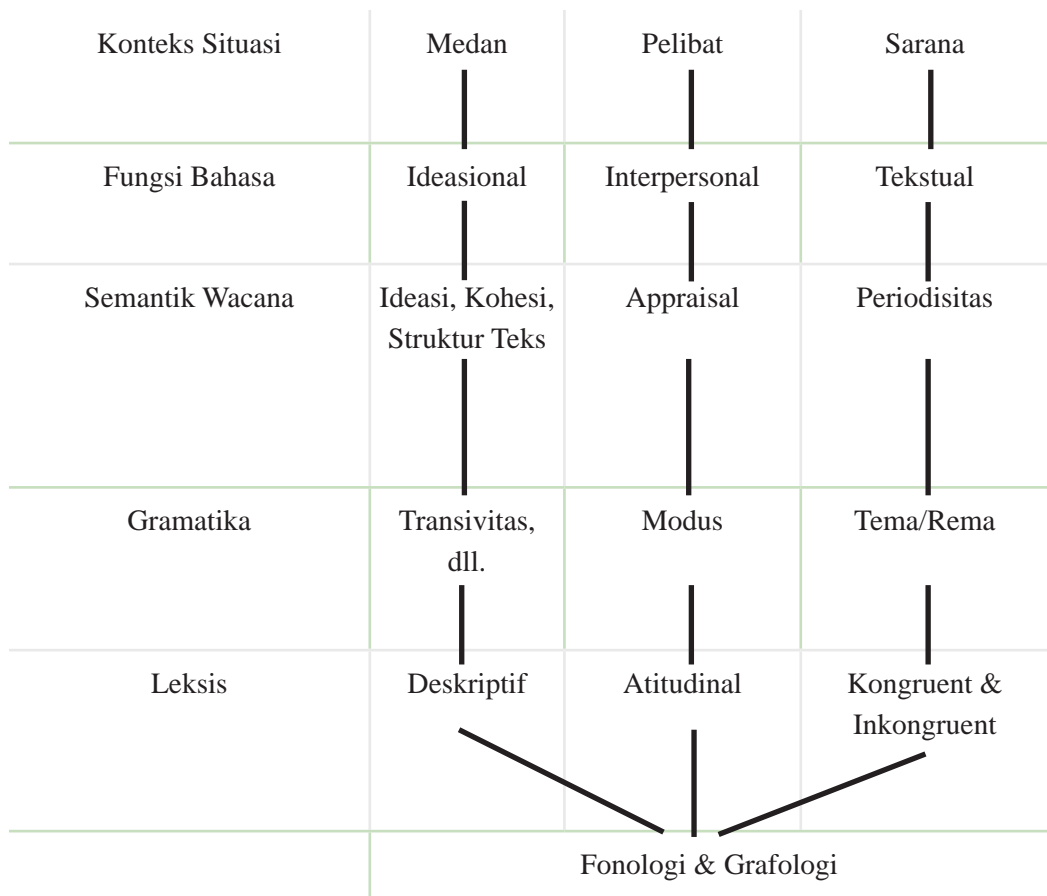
| Konteks Situasi | Medan | Pelibat | Sarana |
|---|---|---|---|
| Fungsi Bahasa | Ideasional | Interpersonal | Tekstual |
| Semantik Wacana | Ideasi, Kohesi, Struktur Teks | Appraisal | Periodisitas |
| Gramatika | Transivitas, dll. | Modus | Tema/Rema |
| Leksis | Deskriptif | Atitudinal | Kongruent & Inkongruent |
| | Fonologi & Grafologi | | |